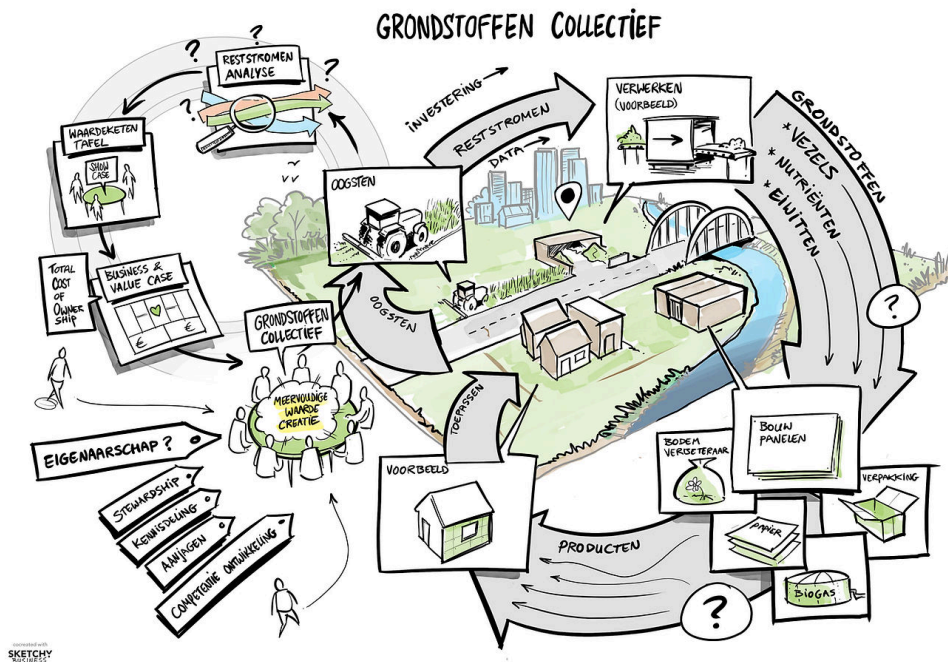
GRONDSTOFFEN COLLECTIEF

RESTSTROMEN ANALYSE

?

?

?

?

WAARDEKETEN TAFEL

SHOW CASE

TOTAL COST OF OWNERSHIP

BUSINESS & VALUE CASE

€

€

GRONDSTOFFEN COLLECTIEF

MEERVOUDIGE WAARDE CREATIE

EIGENAARSCHAP ?

STEWARDSHIP

KENNISDELING

AANJAGEN

COMPETENTIE ONTWIKKELING

INVESTERING

RESTSTROMEN

DATA

OOGSTEN

OOGSTEN

TOEPASSEN

VERWERKEN (VOORBEELD)

GRONDSTOFFEN

* VEZELS

* NUTRIËNTEN

* EIWITTEN

?

BOUW PANELEN

BODEM VERBETERAAR

VERPAKKING

PAPIER

BIOGAS

VOORBEELD

PRODUCTEN

?

SKETCHY BUSINESS